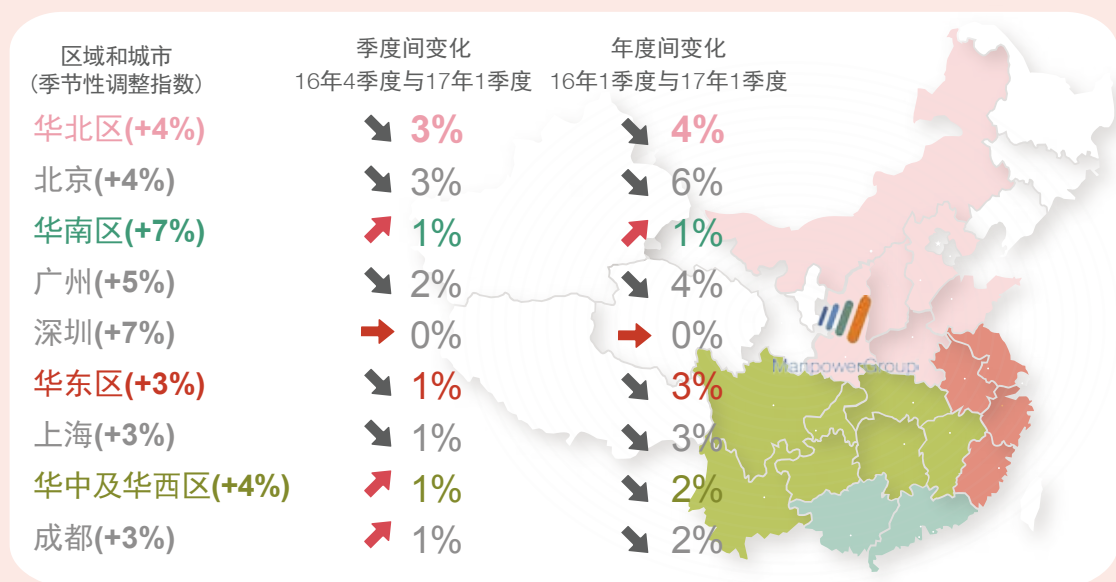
| 区域和城市（季节性调整指数） | 季度间变化 16年4季度与17年1季度 | 年度间变化 16年1季度与17年1季度 |
|---|---|---|
| 华北区(+4%) | 3% | 4% |
| 北京(+4%) | 3% | 6% |
| 华南区(+7%) | 1% | 1% |
| 广州(+5%) | 2% | 4% |
| 深圳(+7%) | 0% | 0% |
| 华东区(+3%) | 1% | 3% |
| 上海(+3%) | 1% | 3% |
| 华中及华西区(+4%) | 1% | 2% |
| 成都(+3%) | 1% | 2% |

ManpowerGroup